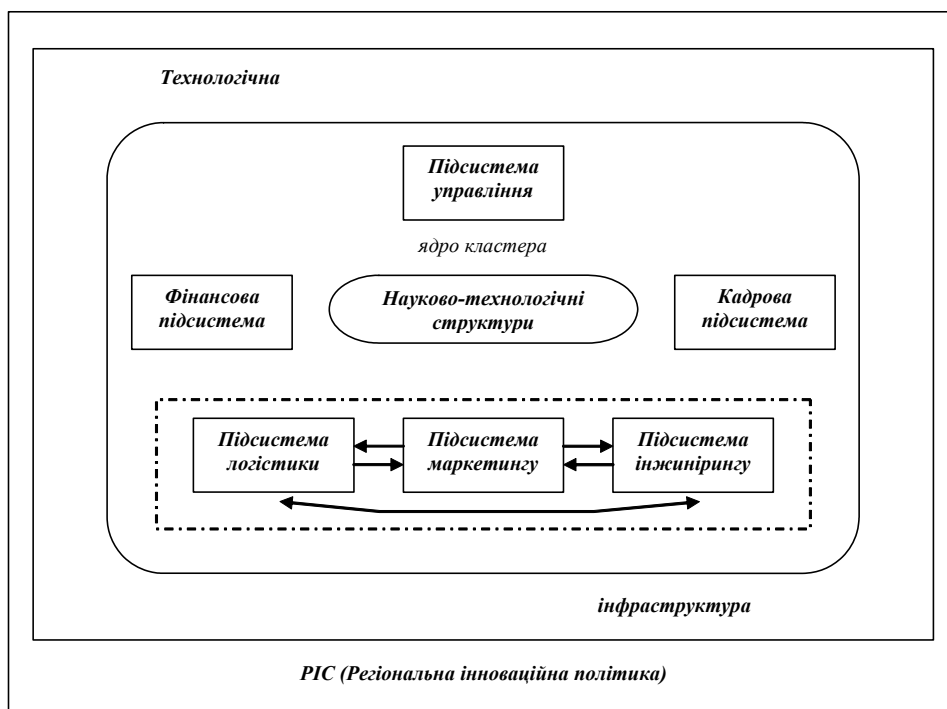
Технологічна

Підсистема управління

ядро кластера

Фінансова підсистема

Науково-технологічні структури

Кадрова підсистема

Підсистема логістики

Підсистема маркетингу

Підсистема інжинірингу

інфраструктура

РІС (Регіональна інноваційна політика)